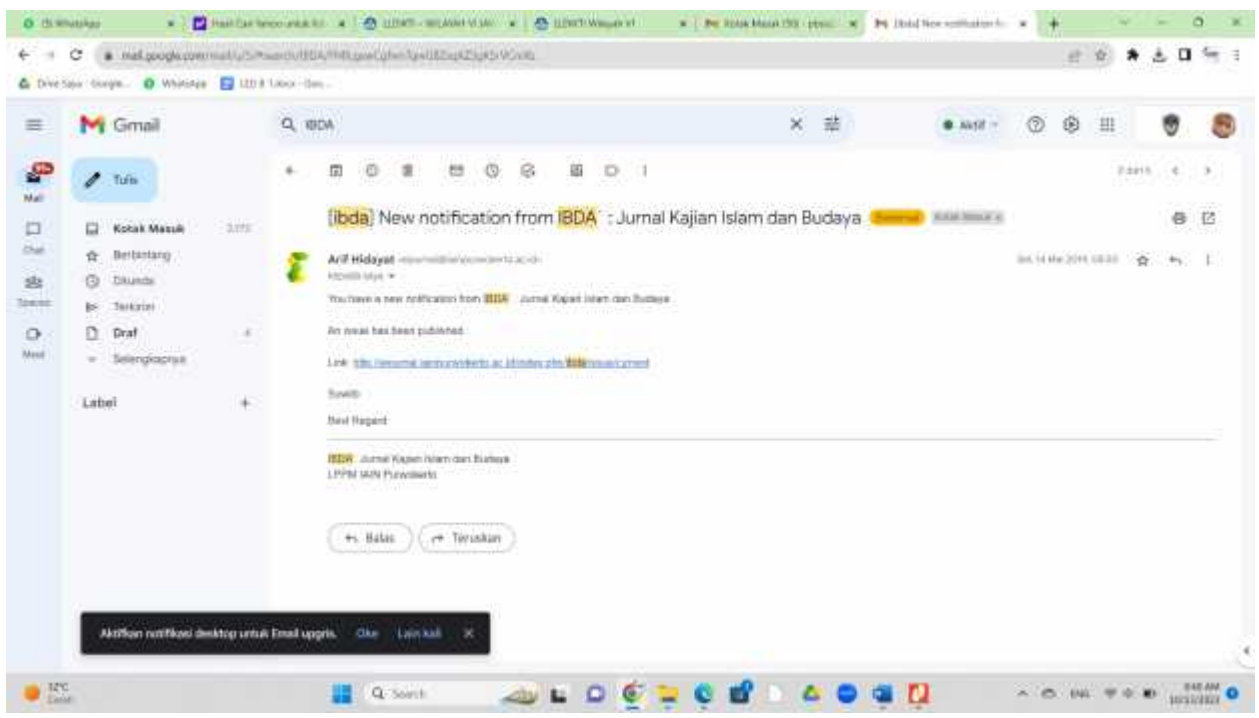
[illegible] WhatsApp | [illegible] | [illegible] | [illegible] | Kotak Masuk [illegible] | [Ibda] New notification fr...

mail.google.com/mail/u/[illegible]

Drive Saya - Google... WhatsApp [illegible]

Gmail

IBDA

Aktif

Mail

Chat

Spaces

Meet

Tulis

Kotak Masuk 2.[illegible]

Berbintang

Ditunda

Terkirim

Draf

Selengkapnya

Label +

[Ibda] New notification from IBDA : Jurnal Kajian Islam dan Budaya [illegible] Kotak Masuk x

Arif Hidayat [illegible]

kepada saya

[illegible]

You have a new notification from IBDA : Jurnal Kajian Islam dan Budaya:

An issue has been published.

Link: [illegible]

Suwito

Best Regard

IBDA : Jurnal Kajian Islam dan Budaya
LPPM IAIN Purwokerto

Balas

Teruskan

Aktifkan notifikasi desktop untuk Email upgris. Oke Lain kali

32°C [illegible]

Search

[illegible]